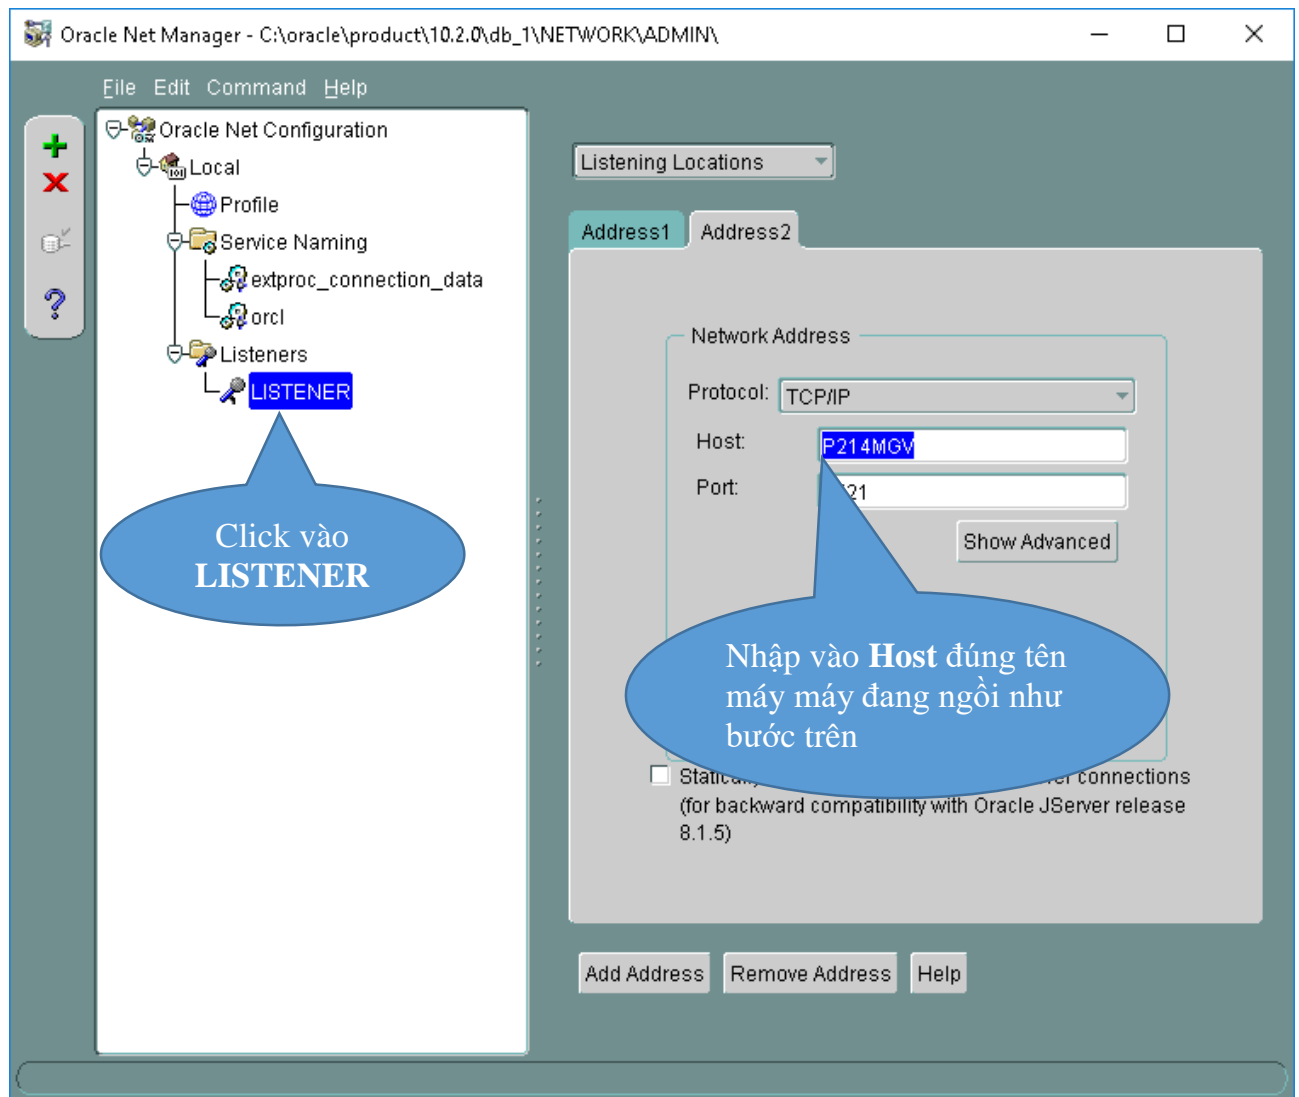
Oracle Net Manager - C:\oracle\product\10.2.0\db_1\NETWORK\ADMIN\

File Edit Command Help

Oracle Net Configuration
Local
Profile
Service Naming
extproc_connection_data
orcl
Listeners
LISTENER

Click vào
LISTENER

Listening Locations

Address1 Address2

Network Address

Protocol: TCP/IP

Host: P214MGV

Port: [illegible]21

Show Advanced

Nhập vào Host đúng tên máy máy đang ngồi như bước trên

Static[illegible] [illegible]r connections (for backward compatibility with Oracle JServer release 8.1.5)

Add Address Remove Address Help